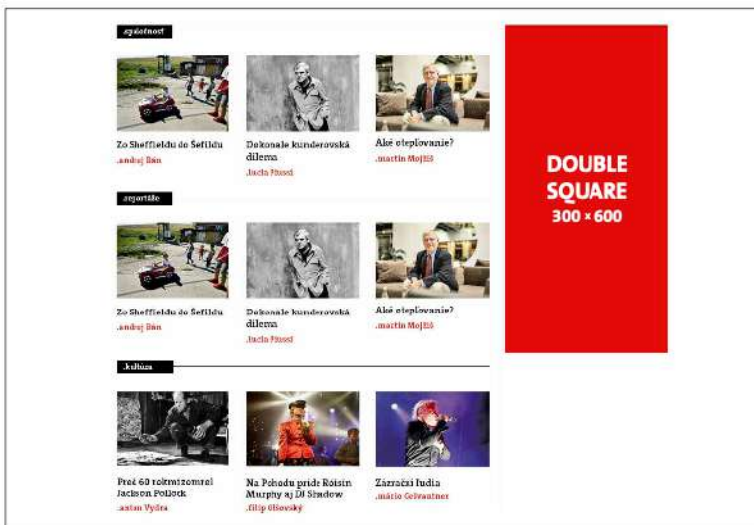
.spoločnosť

Zo Sheffieldu do Šefildu
.andrej Bán

Dokonalé kunderovská dilema
.lucia Piussi

Aké oteplovanie?
.martin Mojžiš

.reportáže

Zo Sheffieldu do Šefildu
.andrej Bán

Dokonalé kunderovská dilema
.lucia Piussi

Aké oteplovanie?
.martin Mojžiš

.kultúra

Prečo 60 rokmi zomrel Jackson Pollock
.anton Vydra

Na Pohodu príde Roisin Murphy aj DJ Shadow
.filip Olšovský

Zázrační ľudia
.mário Gelvanitner

DOUBLE SQUARE
300 × 600